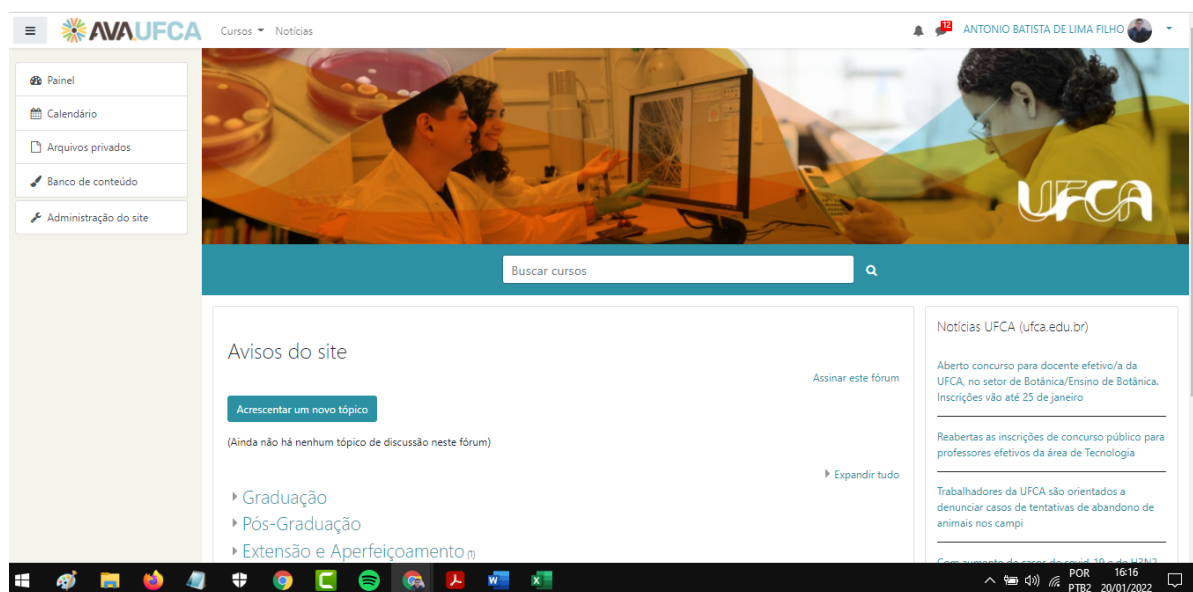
AVAUFCA Cursos Notícias

12 ANTONIO BATISTA DE LIMA FILHO

Painel
Calendário
Arquivos privados
Banco de conteúdo
Administração do site

UFCA

Buscar cursos

Avisos do site

Assinar este fórum

Acrescentar um novo tópico

(Ainda não há nenhum tópico de discussão neste fórum)

Expandir tudo

Graduação
Pós-Graduação
Extensão e Aperfeiçoamento (1)

Notícias UFCA (ufca.edu.br)

Aberto concurso para docente efetivo/a da UFCA, no setor de Botânica/Ensino de Botânica. Inscrições vão até 25 de janeiro

Reabertas as inscrições de concurso público para professores efetivos da área de Tecnologia

Trabalhadores da UFCA são orientados a denunciar casos de tentativas de abandono de animais nos campi

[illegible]

POR PTB2 16:16 20/01/2022